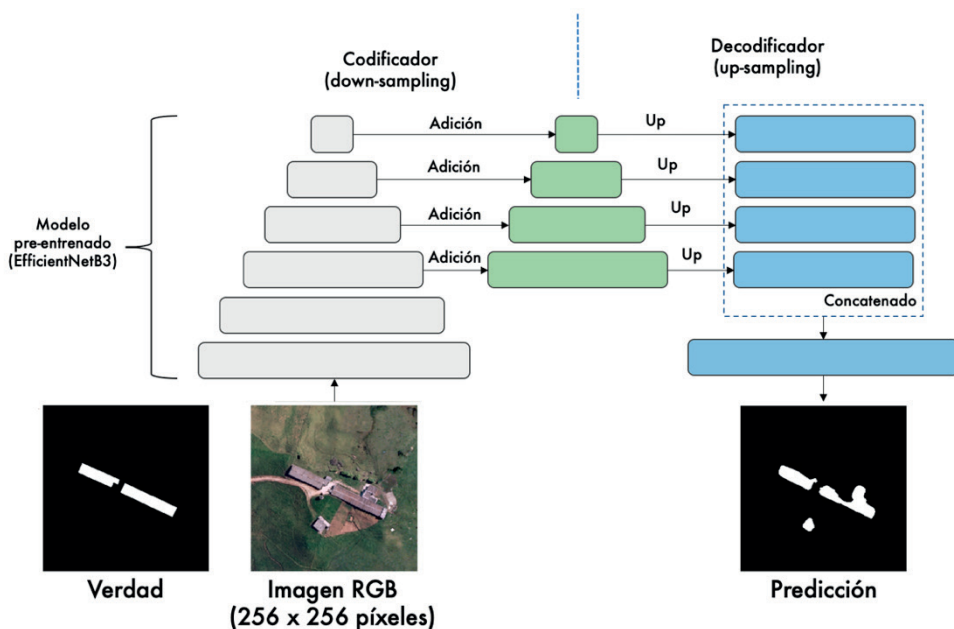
Codificador
(down-sampling)

Decodificador
(up-sampling)

Modelo
pre-entrenado
(EfficientNetB3)

Adición

Up

Adición

Up

Adición

Up

Adición

Up

Concatenado

Verdad

Imagen RGB
(256 x 256 píxeles)

Predicción